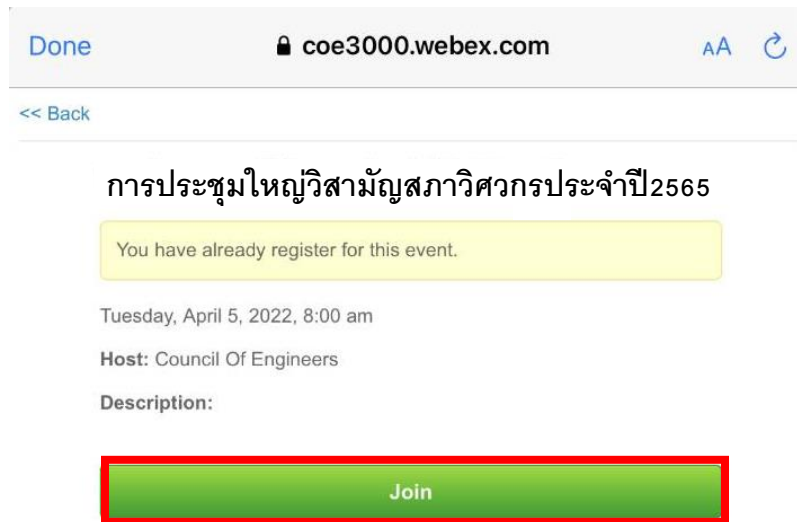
Done coe3000.webex.com AA

<< Back

การประชุมใหญ่วิสามัญสภาวิศวกรประจำปี2565

You have already register for this event.

Tuesday, April 5, 2022, 8:00 am

Host: Council Of Engineers

Description:

Join